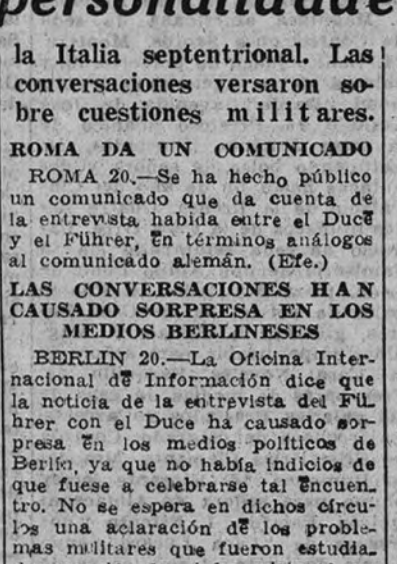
personalidade

la Italia septentrional. Las conversaciones versaron sobre cuestiones militares.

ROMA DA UN COMUNICADO

ROMA 20.—Se ha hecho público un comunicado que da cuenta de la entrevista habida entre el Duce y el Führer, en términos análogos al comunicado alemán. (Efe.)

LAS CONVERSACIONES HAN CAUSADO SORPRESA EN LOS MEDIOS BERLINESES

BERLIN 20.—La Oficina Internacional de Información dice que la noticia de la entrevista del Führer con el Duce ha causado sorpresa en los medios políticos de Berlín, ya que no había indicios de que fuese a celebrarse tal encuentro. No se espera en dichos círculos una aclaración de los problemas militares que fueron estudia-